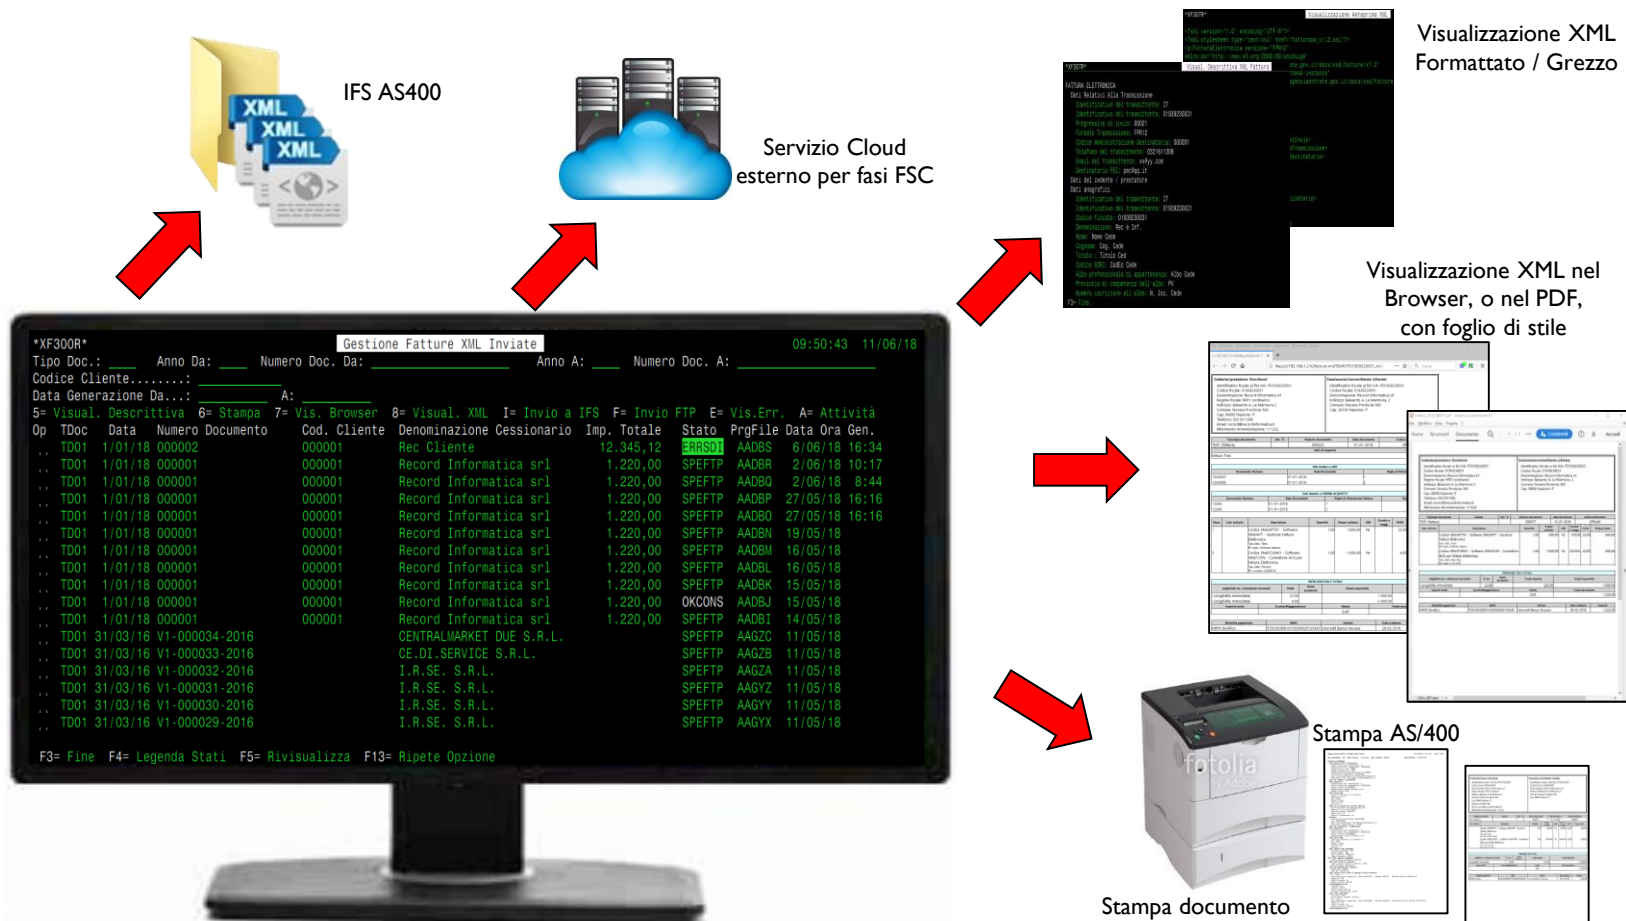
XML
XML
XML

IFS AS400

Servizio Cloud esterno per fasi FSC

Visualizzazione XML Formattato / Grezzo

Visualizzazione XML nel Browser, o nel PDF, con foglio di stile

*XF300R* Gestione Fatture XML Inviate 09:50:43 11/06/18
Tipo Doc.: ___ Anno Da: ___ Numero Doc. Da: ___ Anno A: ___ Numero Doc. A: ___
Codice Cliente........: ___
Data Generazione Da...: ___ A: ___
5= Visual. Descrittiva 6= Stampa 7= Vis. Browser 8= Visual. XML I= Invio a IFS F= Invio FTP E= Vis.Err. A= Attività

| Op | TDoc | Data | Numero Documento | Cod. Cliente | Denominazione Cessionario | Imp. Totale | Stato | PrgFile | Data Ora Gen. |
|---|---|---|---|---|---|---|---|---|---|
| .. | TD01 | 1/01/18 | 000002 | 000001 | Rec Cliente | 12.345,12 | ERRSDI | AADBS | 6/06/18 16:34 |
| .. | TD01 | 1/01/18 | 000001 | 000001 | Record Informatica srl | 1.220,00 | SPEFTP | AADBR | 2/06/18 10:17 |
| .. | TD01 | 1/01/18 | 000001 | 000001 | Record Informatica srl | 1.220,00 | SPEFTP | AADBQ | 2/06/18 8:44 |
| .. | TD01 | 1/01/18 | 000001 | 000001 | Record Informatica srl | 1.220,00 | SPEFTP | AADBP | 27/05/18 16:16 |
| .. | TD01 | 1/01/18 | 000001 | 000001 | Record Informatica srl | 1.220,00 | SPEFTP | AADBO | 27/05/18 16:16 |
| .. | TD01 | 1/01/18 | 000001 | 000001 | Record Informatica srl | 1.220,00 | SPEFTP | AADBN | 19/05/18 |
| .. | TD01 | 1/01/18 | 000001 | 000001 | Record Informatica srl | 1.220,00 | SPEFTP | AADBM | 16/05/18 |
| .. | TD01 | 1/01/18 | 000001 | 000001 | Record Informatica srl | 1.220,00 | SPEFTP | AADBL | 16/05/18 |
| .. | TD01 | 1/01/18 | 000001 | 000001 | Record Informatica srl | 1.220,00 | SPEFTP | AADBK | 15/05/18 |
| .. | TD01 | 1/01/18 | 000001 | 000001 | Record Informatica srl | 1.220,00 | OKCONS | AADBJ | 15/05/18 |
| .. | TD01 | 1/01/18 | 000001 | 000001 | Record Informatica srl | 1.220,00 | SPEFTP | AADBI | 14/05/18 |
| .. | TD01 | 31/03/16 | V1-000034-2016 | | CENTRALMARKET DUE S.R.L. | | SPEFTP | AAGZC | 11/05/18 |
| .. | TD01 | 31/03/16 | V1-000033-2016 | | CE.DI.SERVICE S.R.L. | | SPEFTP | AAGZB | 11/05/18 |
| .. | TD01 | 31/03/16 | V1-000032-2016 | | I.R.SE. S.R.L. | | SPEFTP | AAGZA | 11/05/18 |
| .. | TD01 | 31/03/16 | V1-000031-2016 | | I.R.SE. S.R.L. | | SPEFTP | AAGYZ | 11/05/18 |
| .. | TD01 | 31/03/16 | V1-000030-2016 | | I.R.SE. S.R.L. | | SPEFTP | AAGYY | 11/05/18 |
| .. | TD01 | 31/03/16 | V1-000029-2016 | | I.R.SE. S.R.L. | | SPEFTP | AAGYX | 11/05/18 |

F3= Fine F4= Legenda Stati F5= Rivisualizza F13= Ripete Opzione

Stampa AS/400

fotolia

Stampa documento